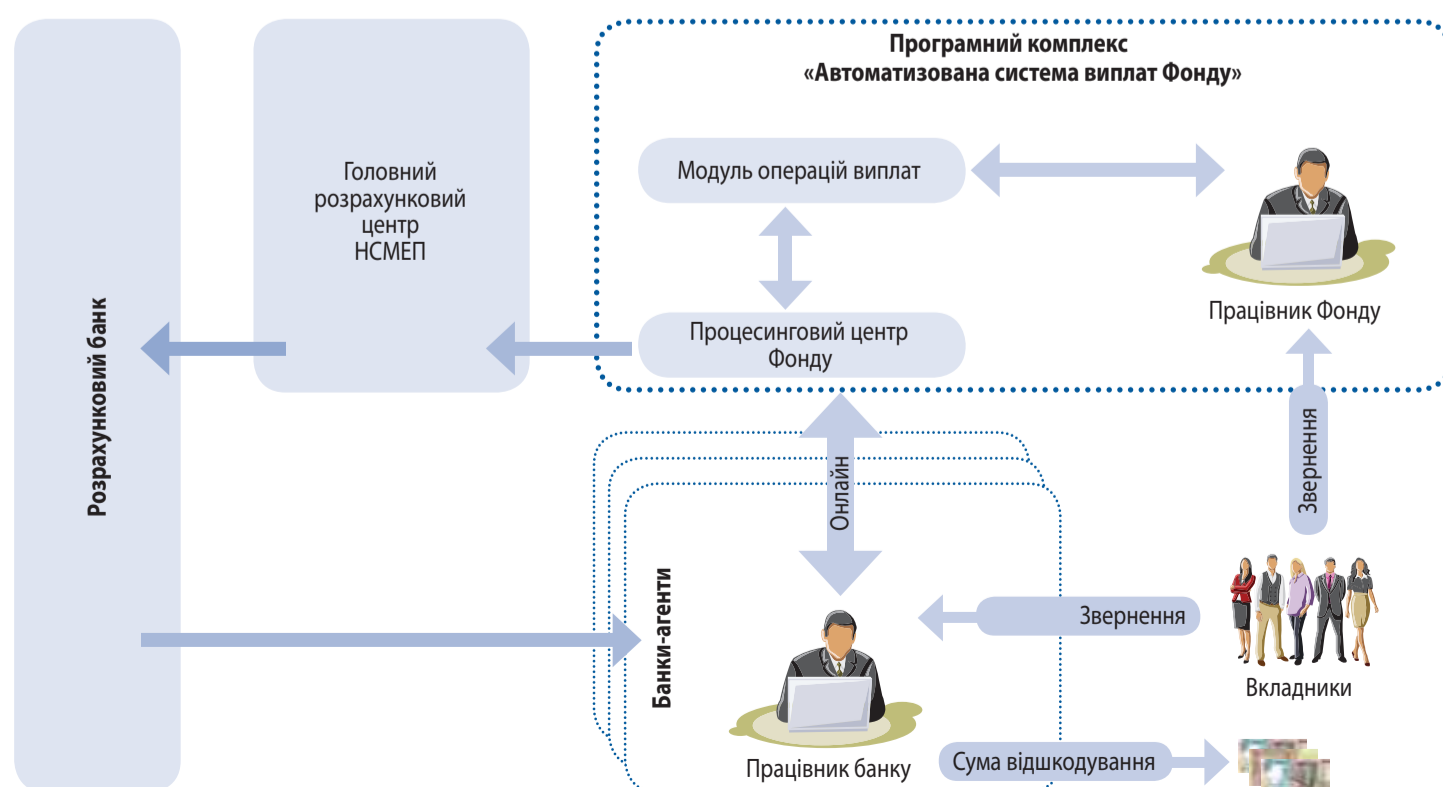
Розрахунковий банк

Головний розрахунковий центр НСМЕП

Програмний комплекс «Автоматизована система виплат Фонду»

Модуль операцій виплат

Процесинговий центр Фонду

Працівник Фонду

Звернення

Онлайн

Банки-агенти

Звернення

Вкладники

Працівник банку

Сума відшкодування